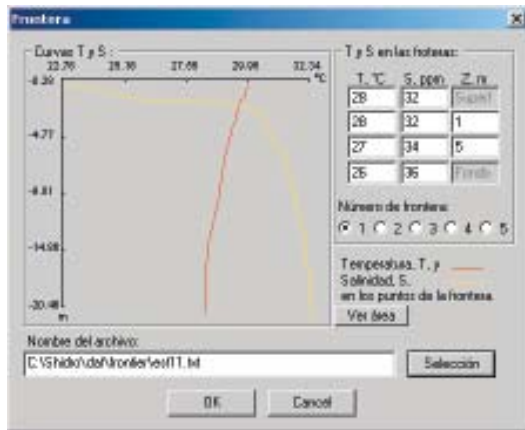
Frontera

Curvas T y S:

22.76 25.18 27.58 29.98 32.34
°C

-0.39
-4.77
-9.81
-14.98
-20.48
m

T y S en las fronteras:

| T, °C | S, ppm | Z, m |
|---|---|---|
| 28 | 32 | Superf. |
| 28 | 32 | 1 |
| 27 | 34 | 5 |
| 26 | 36 | Fondo |

Número de frontera:
1 2 3 4 5

Temperatura, T, y
Salinidad, S,
en los puntos de la frontera.

Ver área

Nombre del archivo:
C:\Shideo\dat\frontier\est11.txt

Selección

OK Cancel